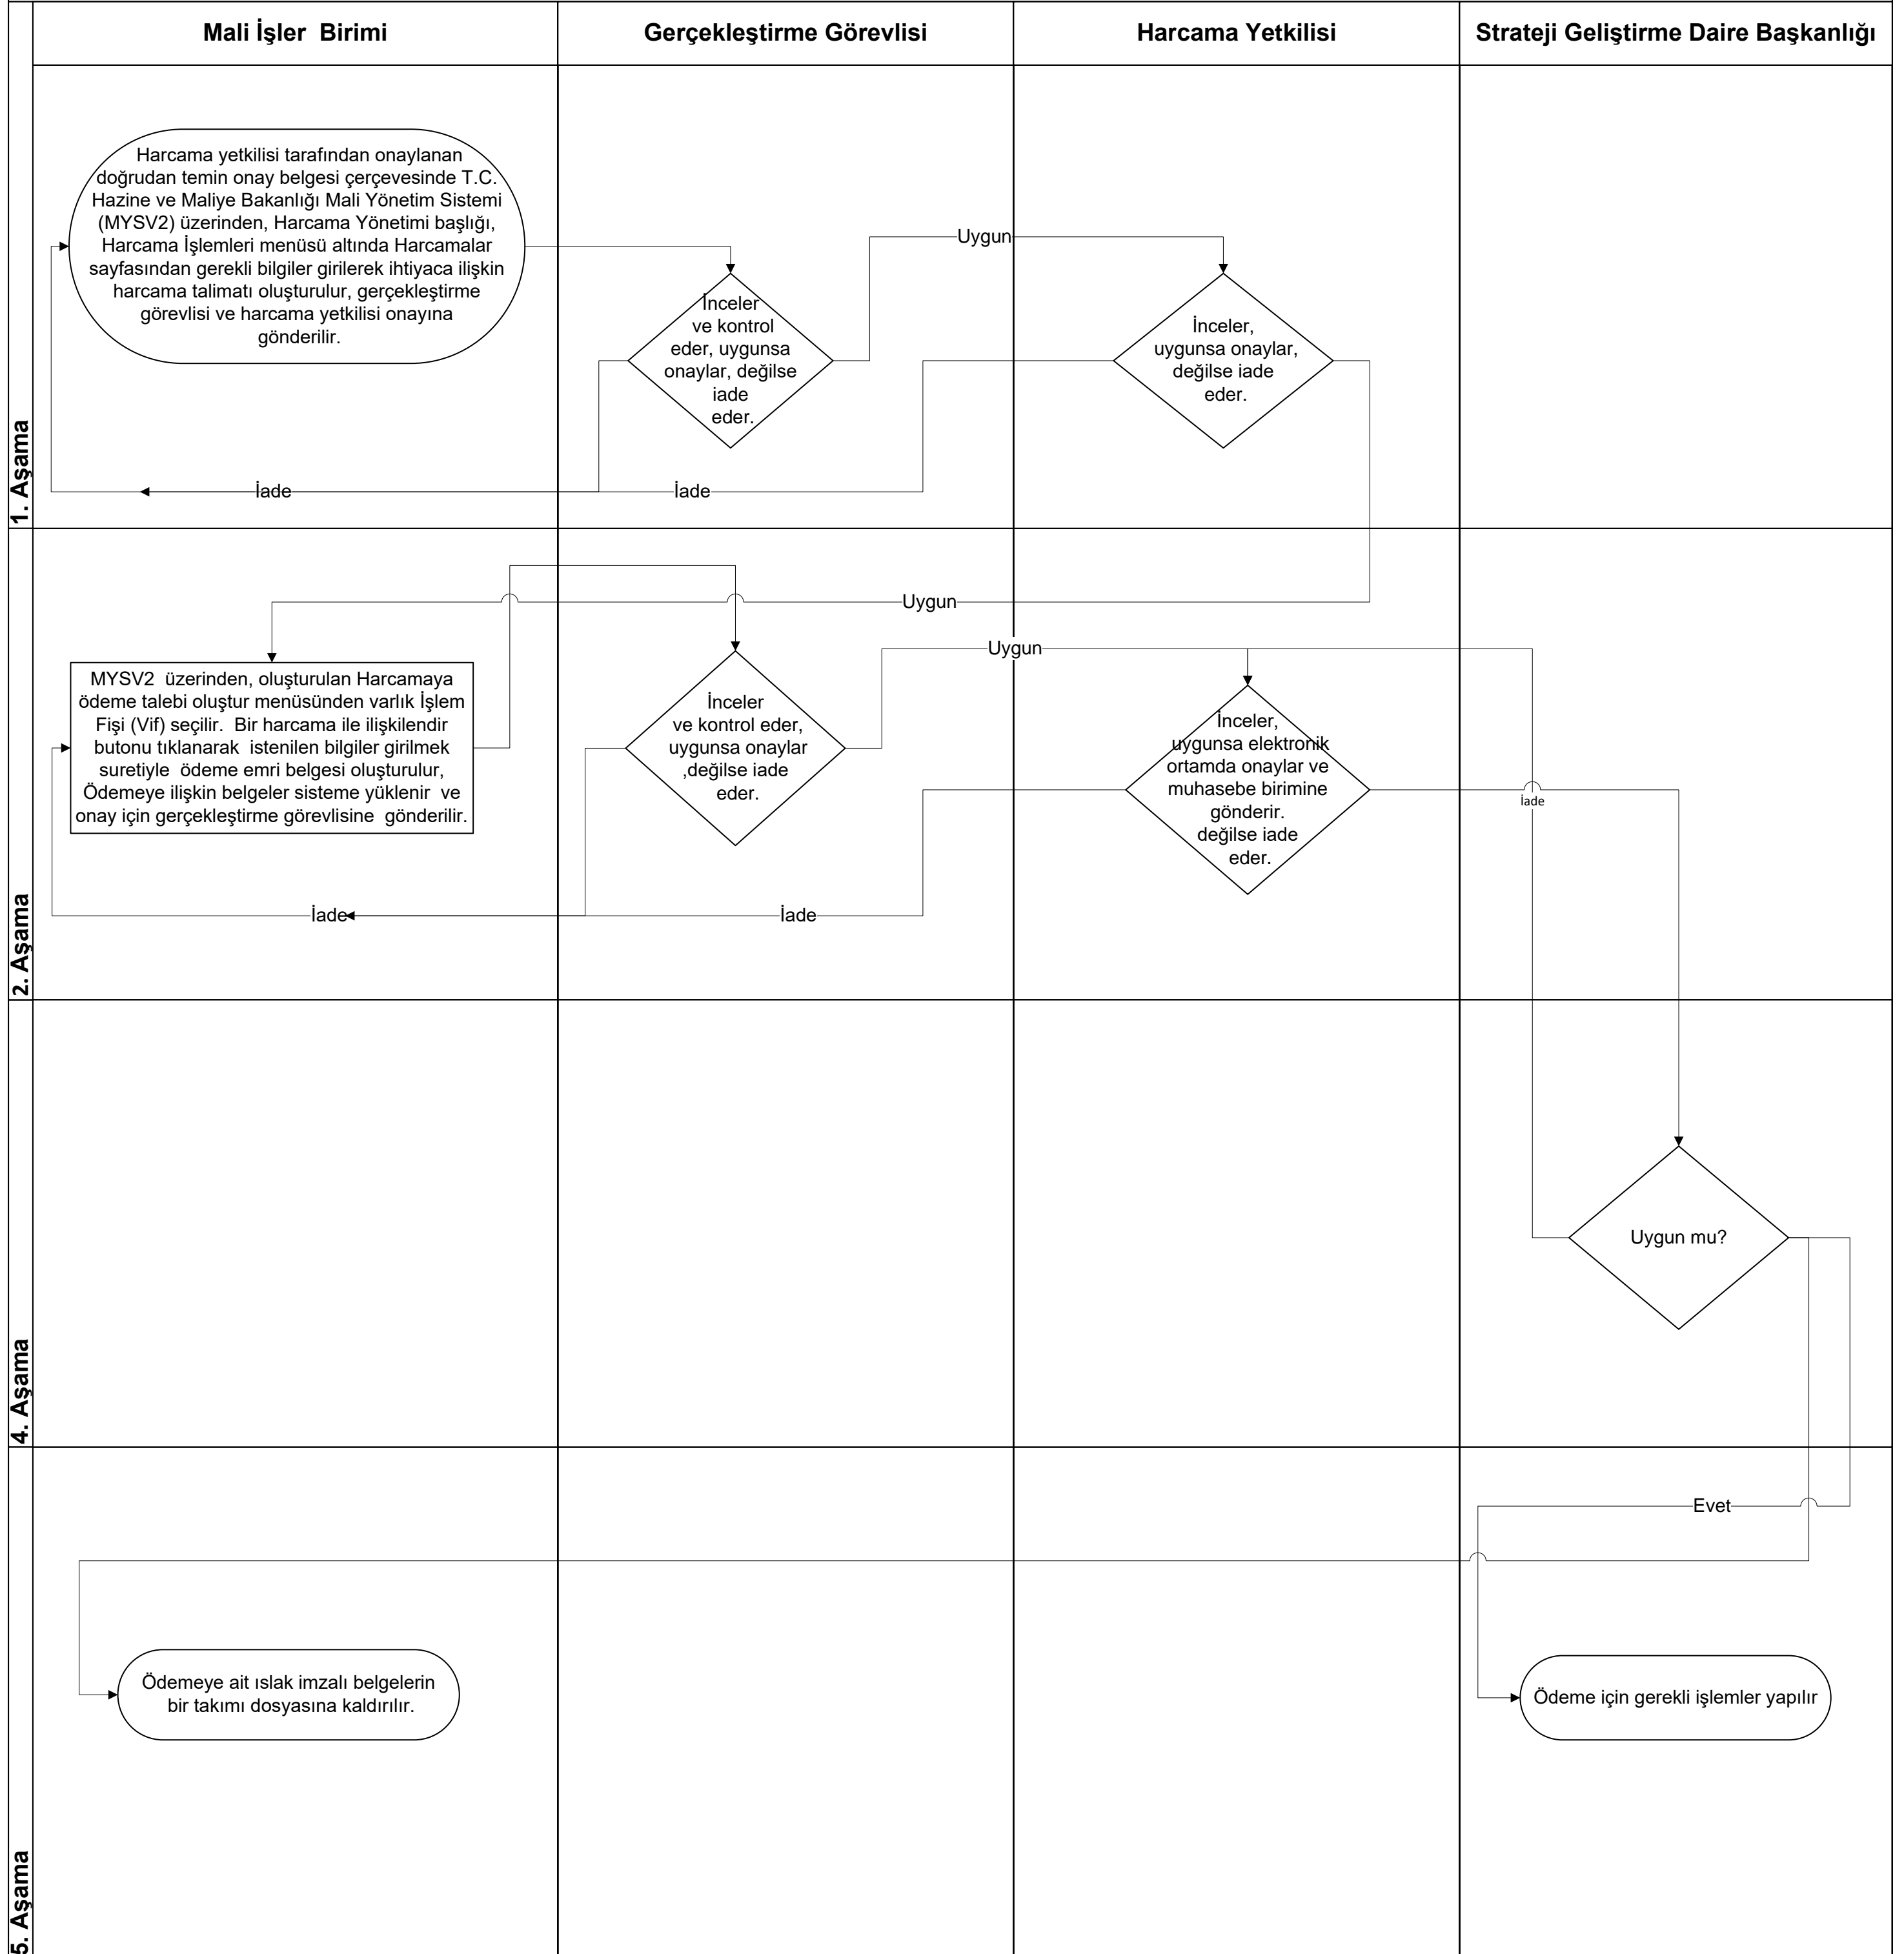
Mali İşler Birimi

Gerçekleştirme Görevlisi

Harcama Yetkilisi

Strateji Geliştirme Daire Başkanlığı

1. Aşama

Harcama yetkilisi tarafından onaylanan doğrudan temin onay belgesi çerçevesinde T.C. Hazine ve Maliye Bakanlığı Mali Yönetim Sistemi (MYSV2) üzerinden, Harcama Yönetimi başlığı, Harcama İşlemleri menüsü altında Harcamalar sayfasından gerekli bilgiler girilerek ihtiyaca ilişkin harcama talimatı oluşturulur, gerçekleştirme görevlisi ve harcama yetkilisi onayına gönderilir.

İnceler ve kontrol eder, uygunsa onaylar, değilse iade eder.

Uygun

İnceler, uygunsa onaylar, değilse iade eder.

İade

İade

2. Aşama

Uygun

MYSV2 üzerinden, oluşturulan Harcamaya ödeme talebi oluştur menüsünden varlık İşlem Fişi (Vif) seçilir. Bir harcama ile ilişkilendir butonu tıklanarak istenilen bilgiler girilmek suretiyle ödeme emri belgesi oluşturulur, Ödemeye ilişkin belgeler sisteme yüklenir ve onay için gerçekleştirme görevlisine gönderilir.

İnceler ve kontrol eder, uygunsa onaylar ,değilse iade eder.

Uygun

İnceler, uygunsa elektronik ortamda onaylar ve muhasebe birimine gönderir. değilse iade eder.

İade

İade

İade

4. Aşama

Uygun mu?

5. Aşama

Evet

Ödemeye ait ıslak imzalı belgelerin bir takımı dosyasına kaldırılır.

Ödeme için gerekli işlemler yapılır